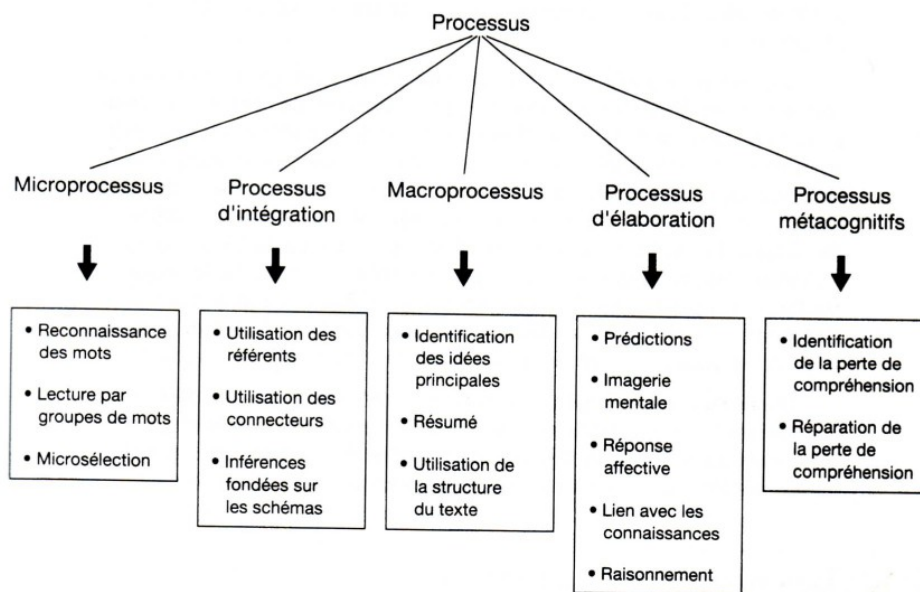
Processus

Microprocessus

• Reconnaissance des mots
• Lecture par groupes de mots
• Microsélection

Processus d'intégration

• Utilisation des référents
• Utilisation des connecteurs
• Inférences fondées sur les schémas

Macroprocessus

• Identification des idées principales
• Résumé
• Utilisation de la structure du texte

Processus d'élaboration

• Prédictions
• Imagerie mentale
• Réponse affective
• Lien avec les connaissances
• Raisonnement

Processus métacognitifs

• Identification de la perte de compréhension
• Réparation de la perte de compréhension